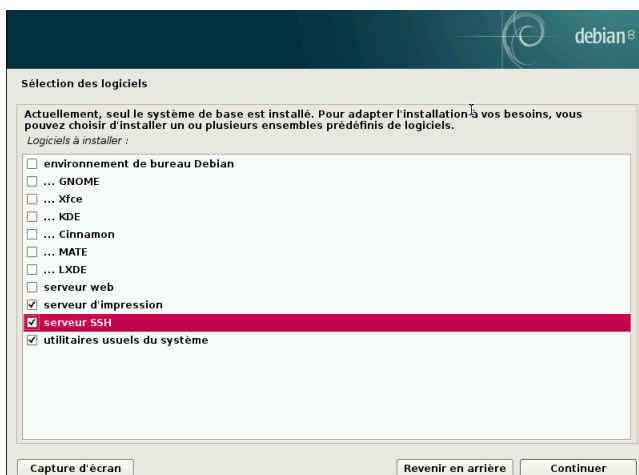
debian 8

Sélection des logiciels

Actuellement, seul le système de base est installé. Pour adapter l'installation à vos besoins, vous pouvez choisir d'installer un ou plusieurs ensembles prédéfinis de logiciels.

Logiciels à installer :

☐ environnement de bureau Debian
☐ ... GNOME
☐ ... Xfce
☐ ... KDE
☐ ... Cinnamon
☐ ... MATE
☐ ... LXDE
☐ serveur web
☑ serveur d'impression
☑ serveur SSH
☑ utilitaires usuels du système

Capture d'écran

Revenir en arrière

Continuer